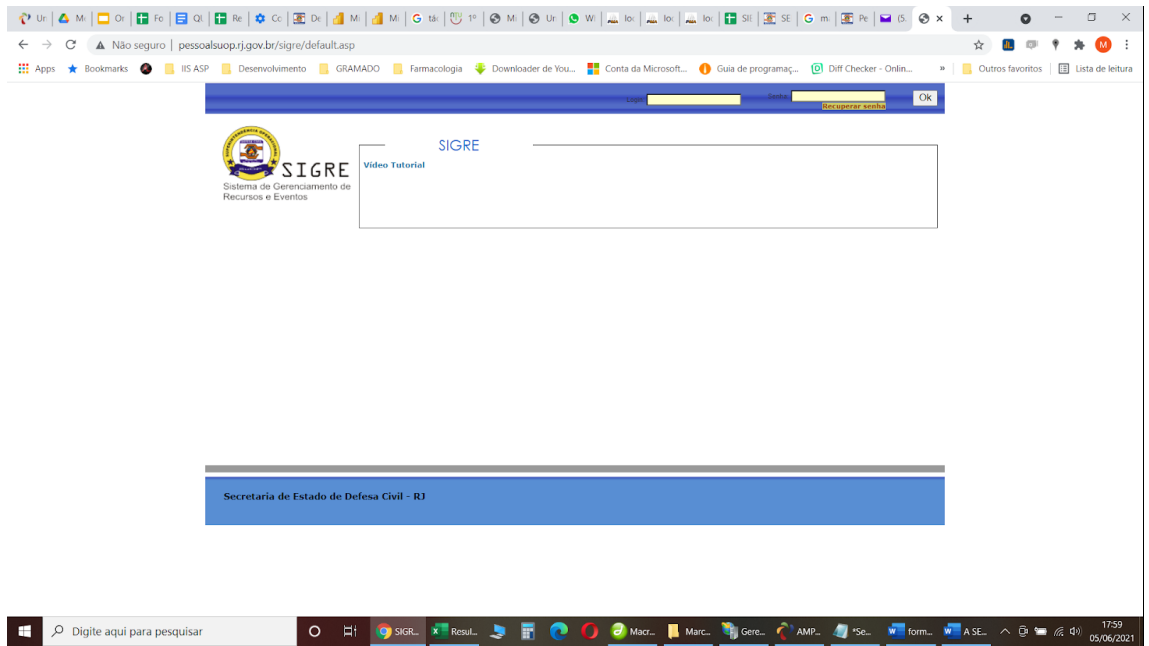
Ur | Mi | Or | Fo | Ql | Re | Cc | De | Mi | Mi | tác | 1º | Mi | Ur | W | lo | lo | lo | SI | SE | m | Pe | (5. | ×

Não seguro | pessoalsuop.rj.gov.br/sigre/default.asp

Apps Bookmarks IIS ASP Desenvolvimento GRAMADO Farmacologia Downloader de You... Conta da Microsoft... Guia de programaç... Diff Checker - Onlin... » Outros favoritos Lista de leitura

Login Senha Recuperar senha Ok

SIGRE
Sistema de Gerenciamento de Recursos e Eventos

SIGRE
Vídeo Tutorial

Secretaria de Estado de Defesa Civil - RJ

Digite aqui para pesquisar SIGR... Resul... Macr... Marc... Gere... AMP... *Se... form... A SE... 17:59 05/06/2021